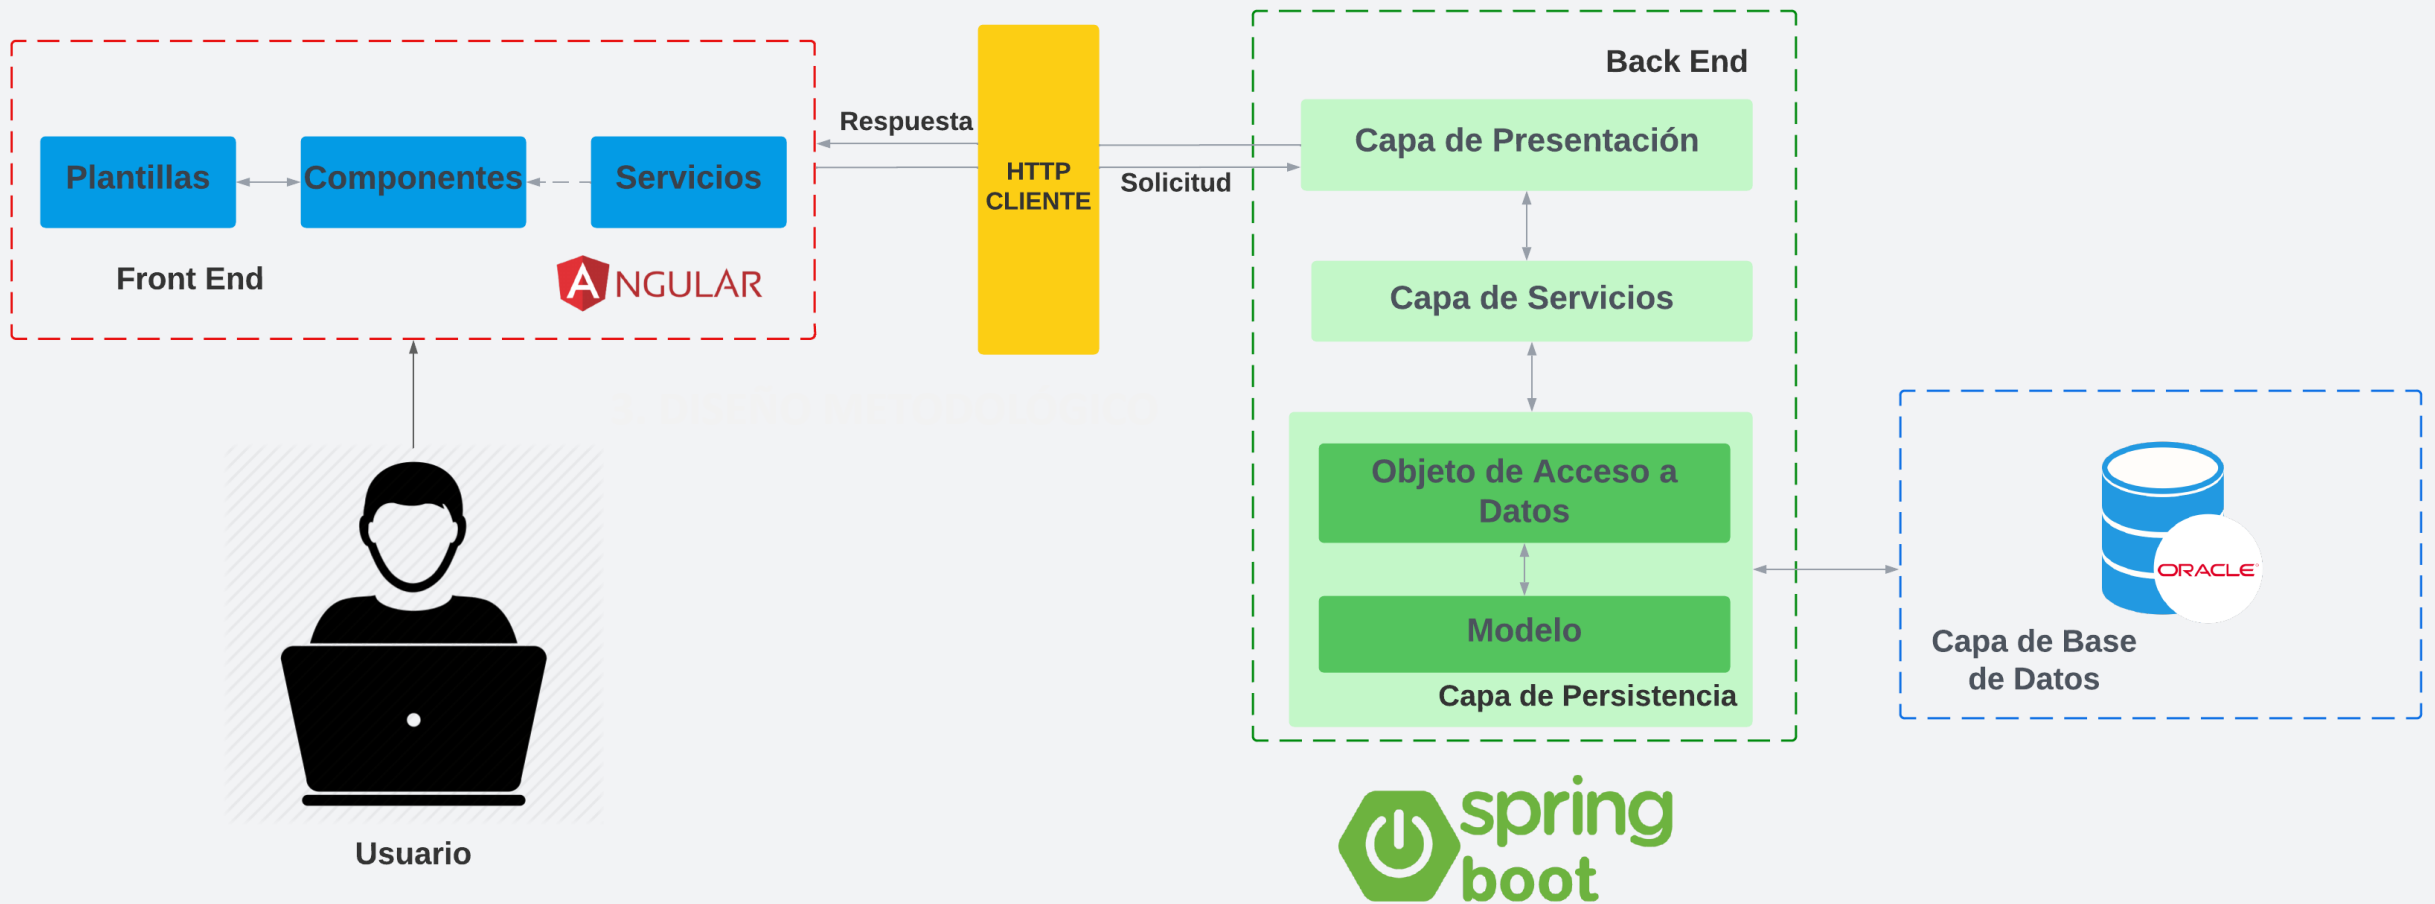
Plantillas

Componentes

Servicios

Front End

ANGULAR

Respuesta

HTTP CLIENTE

Solicitud

Back End

Capa de Presentación

Capa de Servicios

Objeto de Acceso a Datos

Modelo

Capa de Persistencia

ORACLE

Capa de Base de Datos

Usuario

spring boot